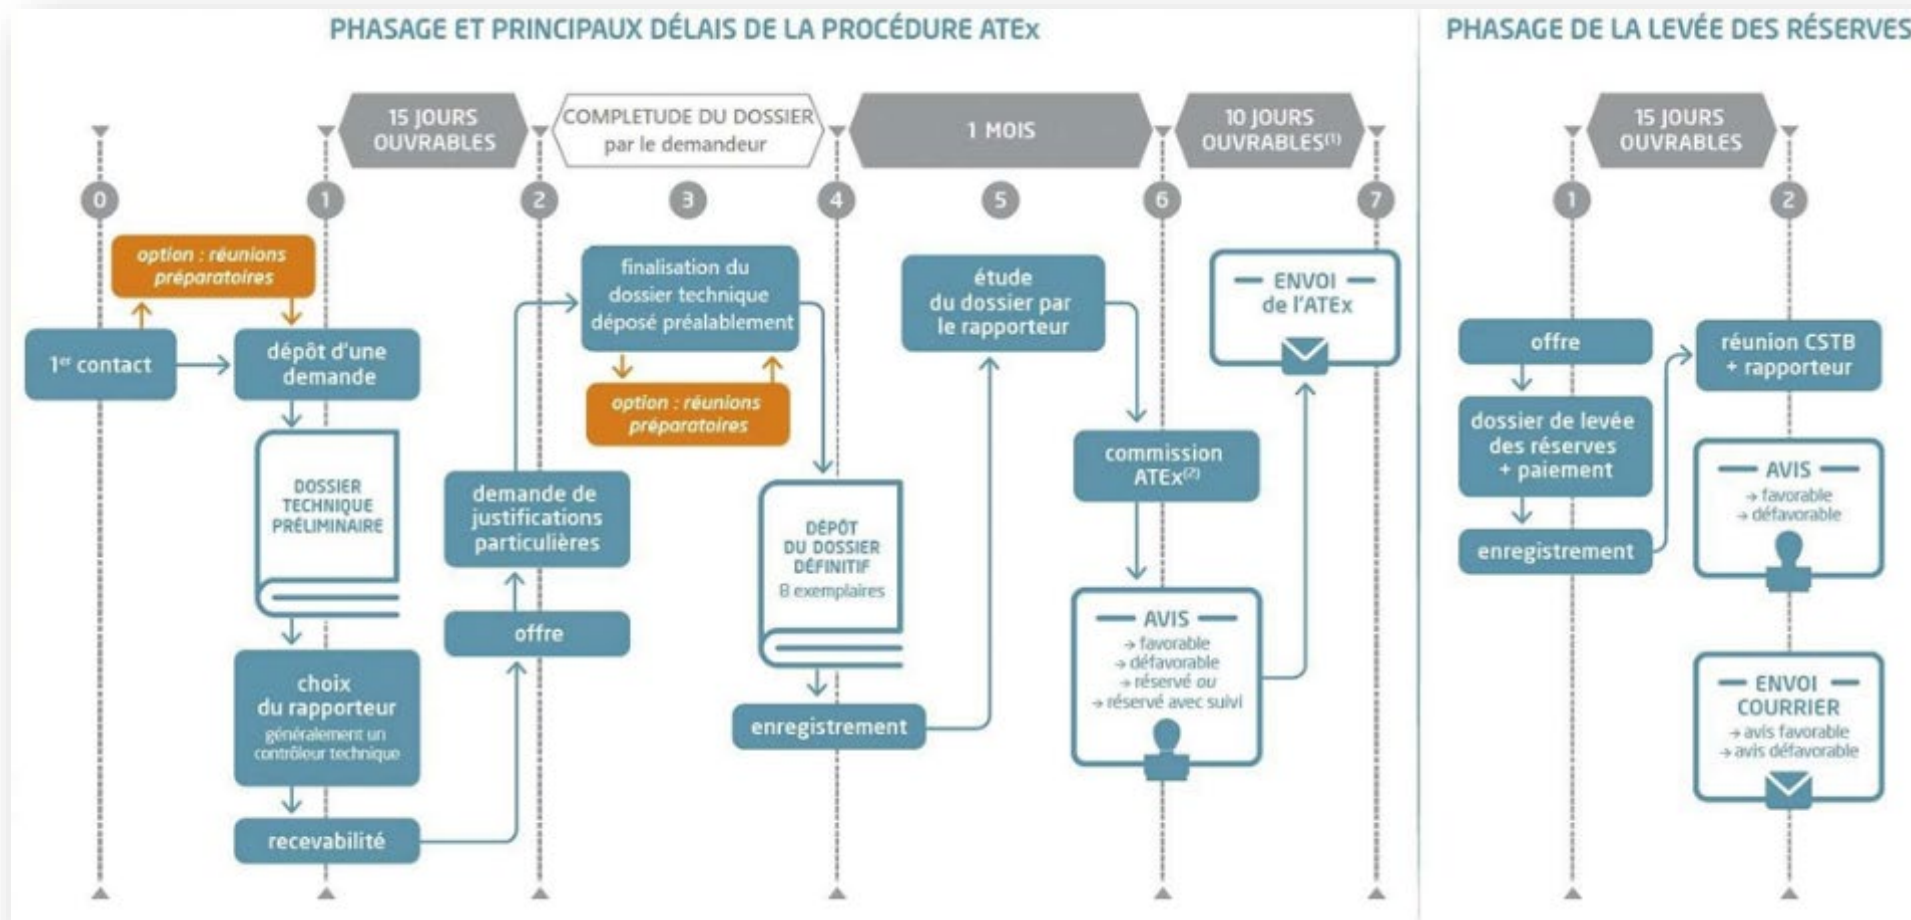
PHASAGE ET PRINCIPAUX DÉLAIS DE LA PROCÉDURE ATEx

15 JOURS OUVRABLES

COMPLETUDE DU DOSSIER par le demandeur

1 MOIS

10 JOURS OUVRABLES$^{(1)}$

0 1 2 3 4 5 6 7

option : réunions préparatoires

1$^{er}$ contact

dépôt d'une demande

DOSSIER TECHNIQUE PRÉLIMINAIRE

choix du rapporteur
généralement un contrôleur technique

recevabilité

demande de justifications particulières

offre

finalisation du dossier technique déposé préalablement

option : réunions préparatoires

DÉPÔT DU DOSSIER DÉFINITIF
8 exemplaires

enregistrement

étude du dossier par le rapporteur

commission ATEx$^{(2)}$

AVIS
→ favorable
→ défavorable
→ réservé ou
→ réservé avec suivi

ENVOI de l'ATEx

PHASAGE DE LA LEVÉE DES RÉSERVES

15 JOURS OUVRABLES

1 2

offre

dossier de levée des réserves + paiement

enregistrement

réunion CSTB + rapporteur

AVIS
→ favorable
→ défavorable

ENVOI COURRIER
→ avis favorable
→ avis défavorable